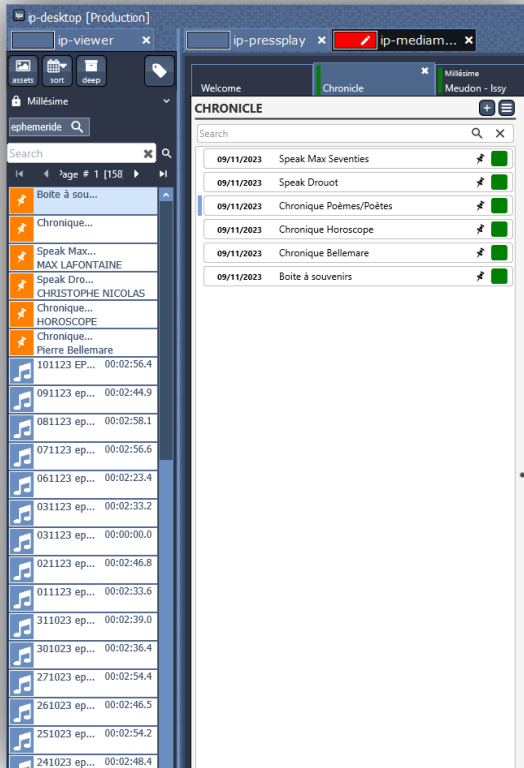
ip-desktop [Production]

ip-viewer ✕

assets sort deep

Millésime

ephemeride

Search

Page # 1 [158

Boite à sou...

Chronique...

Speak Max...
MAX LAFONTAINE

Speak Dro...
CHRISTOPHE NICOLAS

Chronique...
HOROSCOPE

Chronique...
Pierre Bellemare

101123 EP... 00:02:56.4
091123 ep... 00:02:44.9
081123 ep... 00:02:58.1
071123 ep... 00:02:56.6
061123 ep... 00:02:23.4
031123 ep... 00:02:33.2
031123 ep... 00:00:00.0
021123 ep... 00:02:46.8
011123 ep... 00:02:33.6
311023 ep... 00:02:39.0
301023 ep... 00:02:36.4
271023 ep... 00:02:54.4
261023 ep... 00:02:46.5
251023 ep... 00:02:54.2
241023 ep... 00:02:48.4

ip-pressplay ✕ ip-mediam... ✕

Welcome | Chronicle ✕ | Millésime Meudon - Issy

CHRONICLE

Search

| | |
|---|---|
| 09/11/2023 | Speak Max Seventies |
| 09/11/2023 | Speak Drouot |
| 09/11/2023 | Chronique Poèmes/Poètes |
| 09/11/2023 | Chronique Horoscope |
| 09/11/2023 | Chronique Bellemare |
| 09/11/2023 | Boite à souvenirs |